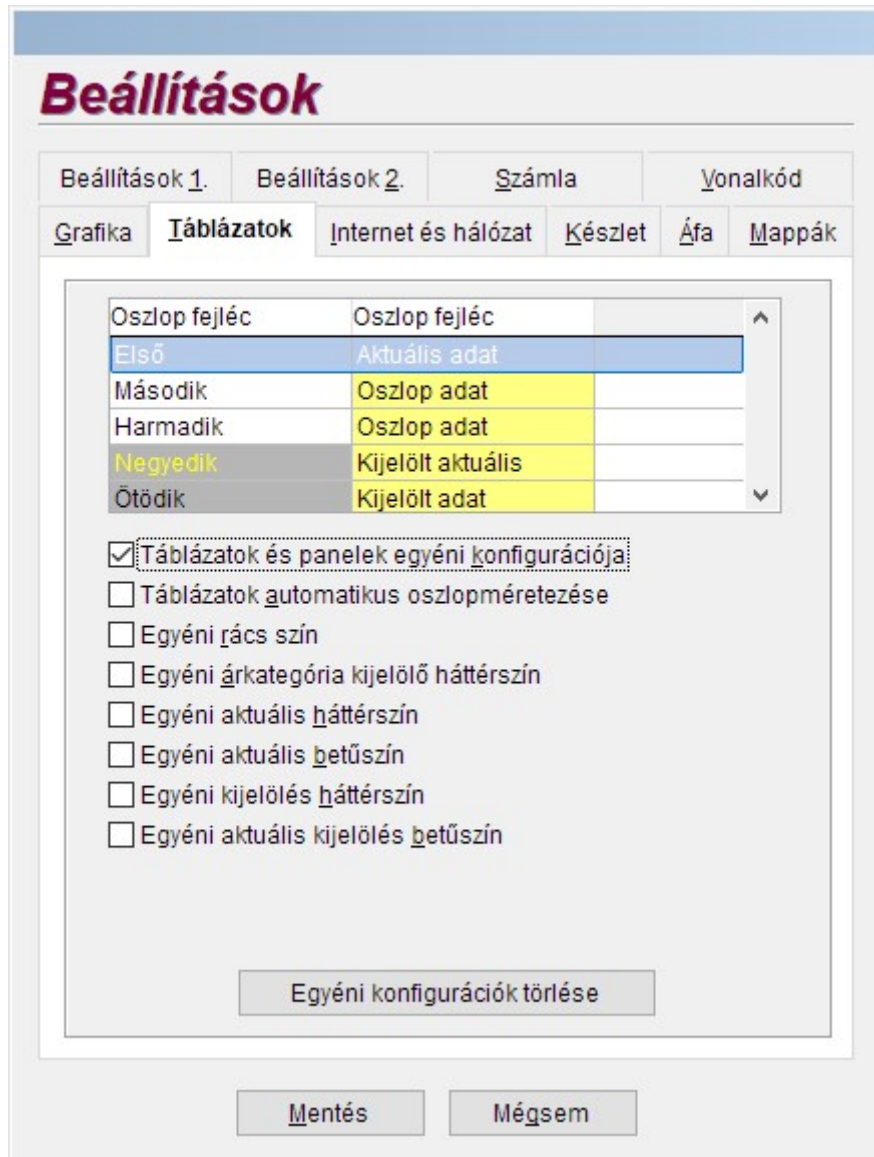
Beállítások

Beállítások 1.
Beállítások 2.
Számla
Vonalkód
Grafika
Táblázatok
Internet és hálózat
Készlet
Áfa
Mappák

| Oszlop fejléc | Oszlop fejléc | |
|---|---|---|
| Első | Aktuális adat | |
| Második | Oszlop adat | |
| Harmadik | Oszlop adat | |
| Negyedik | Kijelölt aktuális | |
| Ötödik | Kijelölt adat | |

☑ Táblázatok és panelek egyéni konfigurációja
☐ Táblázatok automatikus oszlopméretezése
☐ Egyéni rács szín
☐ Egyéni árkategória kijelölő háttérszín
☐ Egyéni aktuális háttérszín
☐ Egyéni aktuális betűszín
☐ Egyéni kijelölés háttérszín
☐ Egyéni aktuális kijelölés betűszín

Egyéni konfigurációk törlése

Mentés
Mégsem